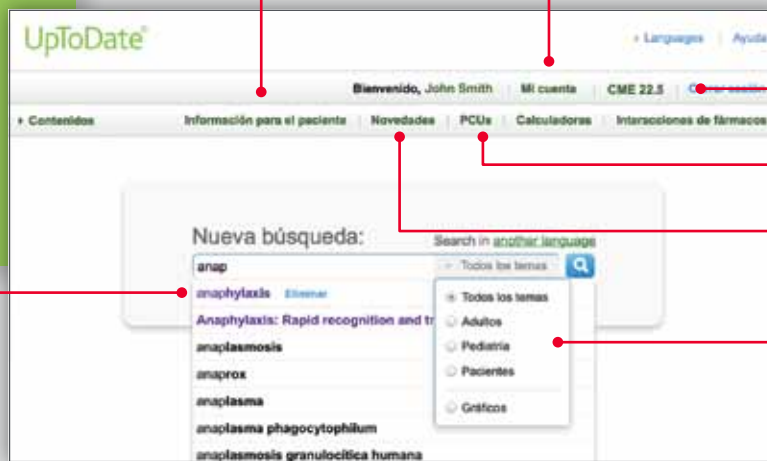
UpToDate®

› Languages | Ayuda

Bienvenido, John Smith | Mi cuenta | CME 22.5 | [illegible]

› Contenidos | Información para el paciente | Novedades | PCUs | Calculadoras | Interacciones de fármacos

Nueva búsqueda:

Search in another language

anap

Todos los temas

anaphylaxis Eliminar

Anaphylaxis: Rapid recognition and tr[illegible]

anaplasmosis

anaprox

anaplasma

anaplasma phagocytophilum

anaplasmosis granulocítica humana

Todos los temas

Adultos

Pediatría

Pacientes

Gráficos